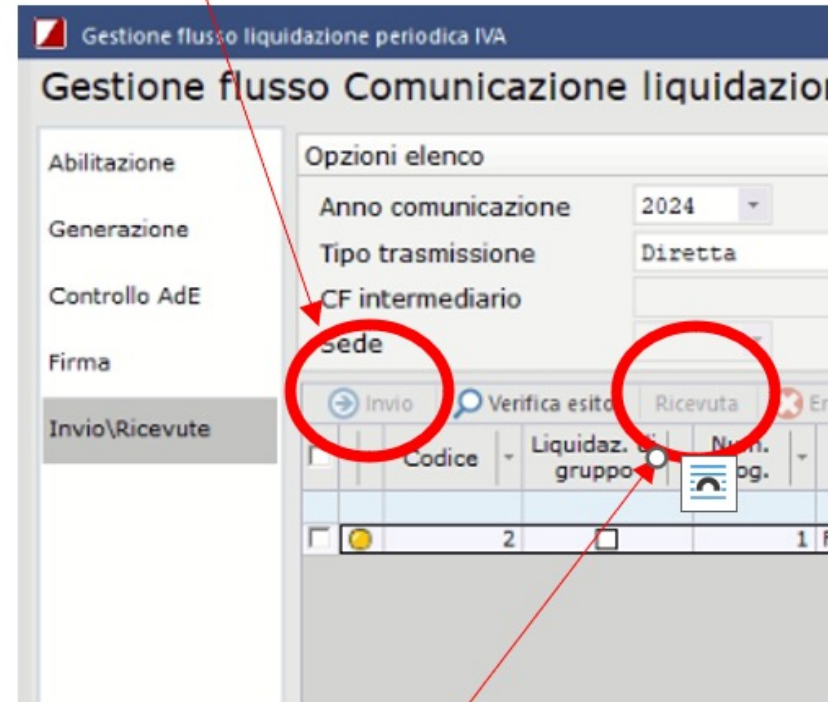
Gestione flusso liquidazione periodica IVA

Gestione flusso Comunicazione liquidazior

Abilitazione

Generazione

Controllo AdE

Firma

Invio\Ricevute

Opzioni elenco

Anno comunicazione 2024

Tipo trasmissione Diretta

CF intermediario

Sede

Invio Verifica esito Ricevuta E

| | | Codice | Liquidaz. di gruppo | Num. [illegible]og. |
|---|---|---|---|---|
| | | | | |
| ☐ | | 2 | ☐ | 1 |